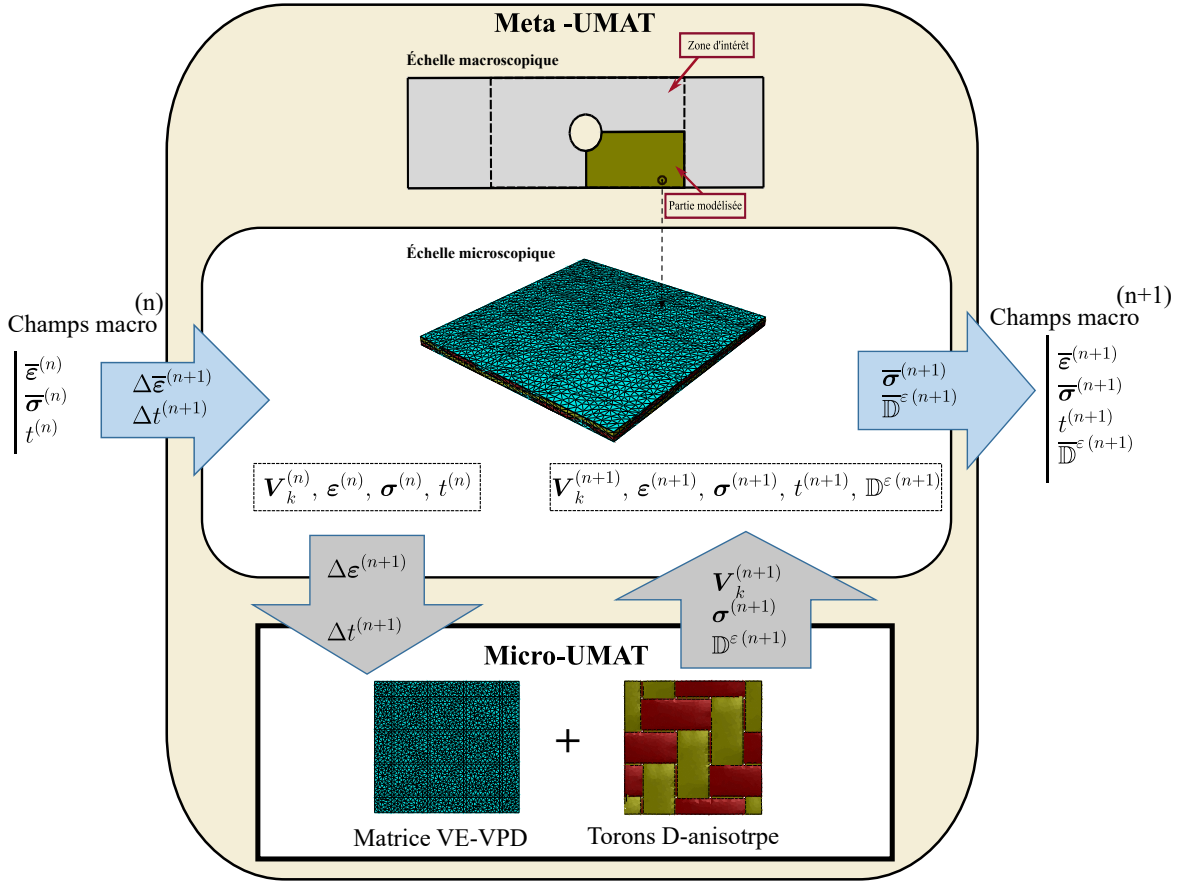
Meta -UMAT

Échelle macroscopique

Zone d'intérêt

Partie modélisée

Échelle microscopique

Champs macro (n)

$\overline{\varepsilon}^{(n)}$
$\overline{\sigma}^{(n)}$
$t^{(n)}$

$\Delta\overline{\varepsilon}^{(n+1)}$
$\Delta t^{(n+1)}$

$V_k^{(n)}, \varepsilon^{(n)}, \sigma^{(n)}, t^{(n)}$

$V_k^{(n+1)}, \varepsilon^{(n+1)}, \sigma^{(n+1)}, t^{(n+1)}, \mathbb{D}^{\varepsilon\,(n+1)}$

$\overline{\sigma}^{(n+1)}$
$\overline{\mathbb{D}}^{\varepsilon\,(n+1)}$

Champs macro (n+1)

$\overline{\varepsilon}^{(n+1)}$
$\overline{\sigma}^{(n+1)}$
$t^{(n+1)}$
$\overline{\mathbb{D}}^{\varepsilon\,(n+1)}$

$\Delta\varepsilon^{(n+1)}$
$\Delta t^{(n+1)}$

$V_k^{(n+1)}$
$\sigma^{(n+1)}$
$\mathbb{D}^{\varepsilon\,(n+1)}$

Micro-UMAT

+

Matrice VE-VPD

Torons D-anisotrpe